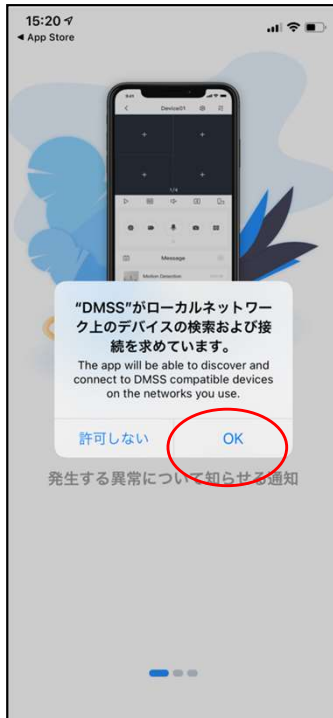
15:20
◂ App Store

Device01

Message

Motion Detection

“DMSS”がローカルネットワーク上のデバイスの検索および接続を求めています。

The app will be able to discover and connect to DMSS compatible devices on the networks you use.

許可しない OK

発生する異常について知らせる通知